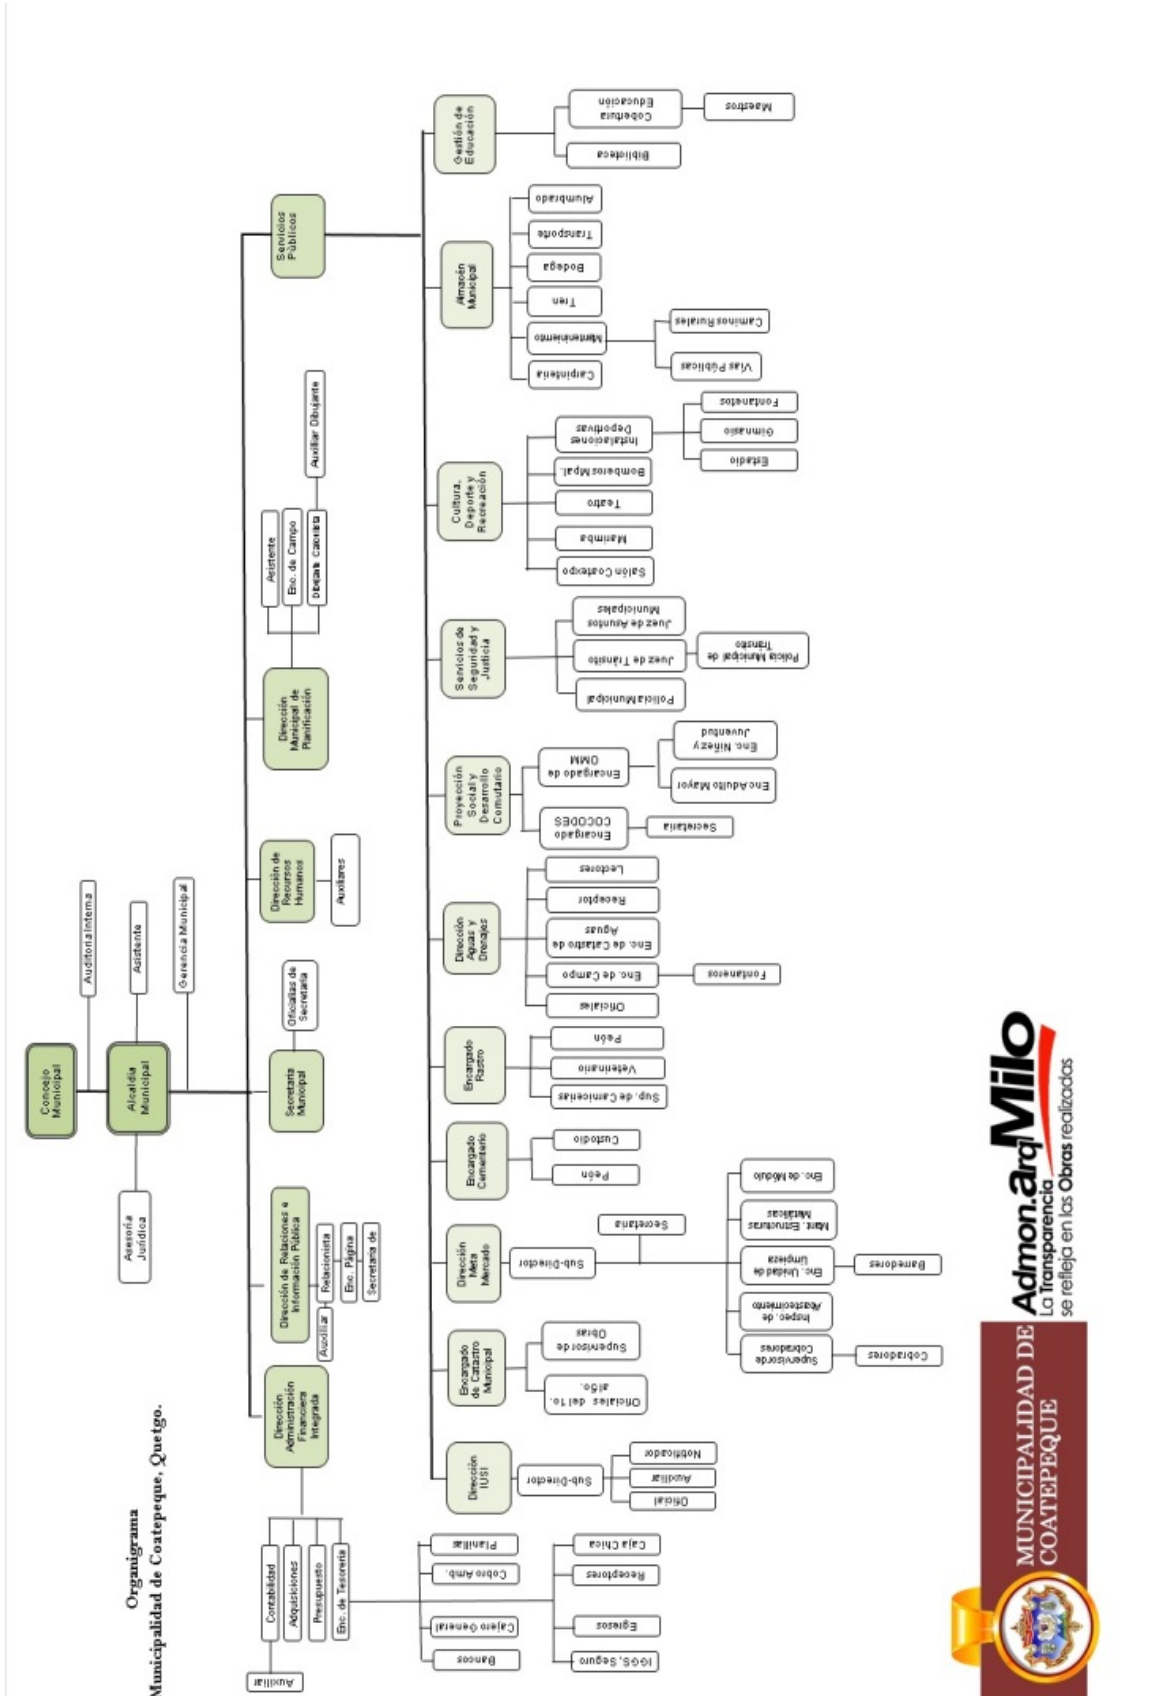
Organigrama
Municipalidad de Coatepeque, Quetgo.

Concejo Municipal
Alcaldía Municipal
Auditoría Interna
Asistente
Gerencia Municipal
Asesoría Jurídica

Dirección Administración Financiera Integrada
Contabilidad
Adquisiciones
Presupuesto
Enc. de Tesorería
Auxiliar
Bancos
Cajero General
Cobro Amb.
Planillas
IGSS, Seguro
Egresos
Receptores
Caja Chica

Dirección de Relaciones e Información Pública
Auxiliar
Relacionista
Enc. Página
Secretaria de

Secretaría Municipal
Oficialías de Secretaría

Dirección de Recursos Humanos
Auxiliares

Dirección Municipal de Planificación
Asistente
Enc. de Campo
Dibujante Catastro
Auxiliar Dibujante

Servicios Públicos

Dirección IUSI
Sub-Director
Oficial
Auxiliar
Notificador

Encargado de Catastro Municipal
Oficiales del 1o. al 6o.
Supervisor de Obras

Dirección Mata Mercado
Sub-Director
Secretaria
Supervisor de Cobradores
Cobradores
Inspec. de Abastecimiento
Enc. Unidad de Limpieza
Barrenderos
Mant. Estructuras Metálicas
Enc. de Módulo

Encargado Cementerio
Peón
Custodio

Encargado Rastro
Sup. de Camionetas
Veterinario
Peón

Dirección Aguas y Drenajes
Oficiales
Enc. de Campo
Fontaneros
Enc. de Catastro de Aguas
Receptor
Lectores

Proyección Social y Desarrollo Comunitario
Encargado COCODES
Secretaria
Encargado de OMM
Enc Adulto Mayor
Enc. Niñez y Juventud

Servicios de Seguridad y Justicia
Policía Municipal
Juez de Tránsito
Policía Municipal de Tránsito
Juez de Asuntos Municipales

Cultura, Deporte y Recreación
Salón Coatexpo
Marimba
Teatro
Bomberos Mpal.
Instalaciones Deportivas
Estadio
Gimnasio
Fontaneros

Almacén Municipal
Carpintería
Mantenimiento
Vías Públicas
Caminos Rurales
Tren
Bodega
Transporte
Alumbrado

Gestión de Educación
Biblioteca
Cobertura Educación
Maestros

MUNICIPALIDAD DE COATEPEQUE
Admon.arq Milo
La Transparencia se refleja en las Obras realizadas